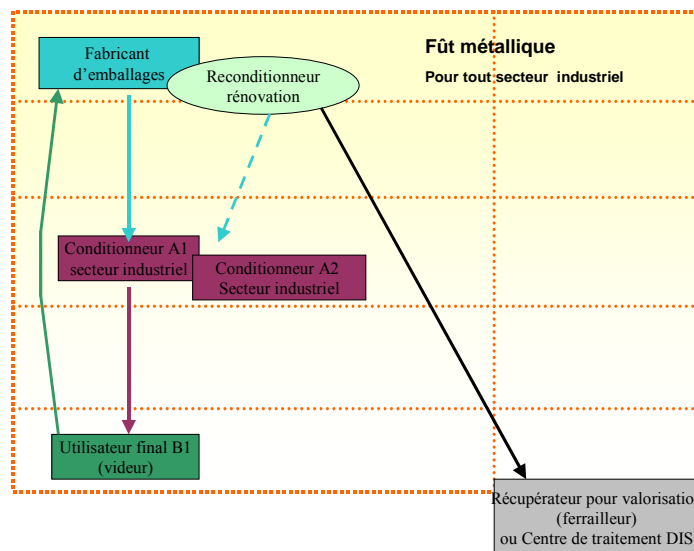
Fabricant d'emballages

Reconditionneur rénovation

Fût métallique

Pour tout secteur industriel

Conditionneur A1 secteur industriel

Conditionneur A2 Secteur industriel

Utilisateur final B1 (videur)

Récupérateur pour valorisatio (ferrailleur) ou Centre de traitement DIS